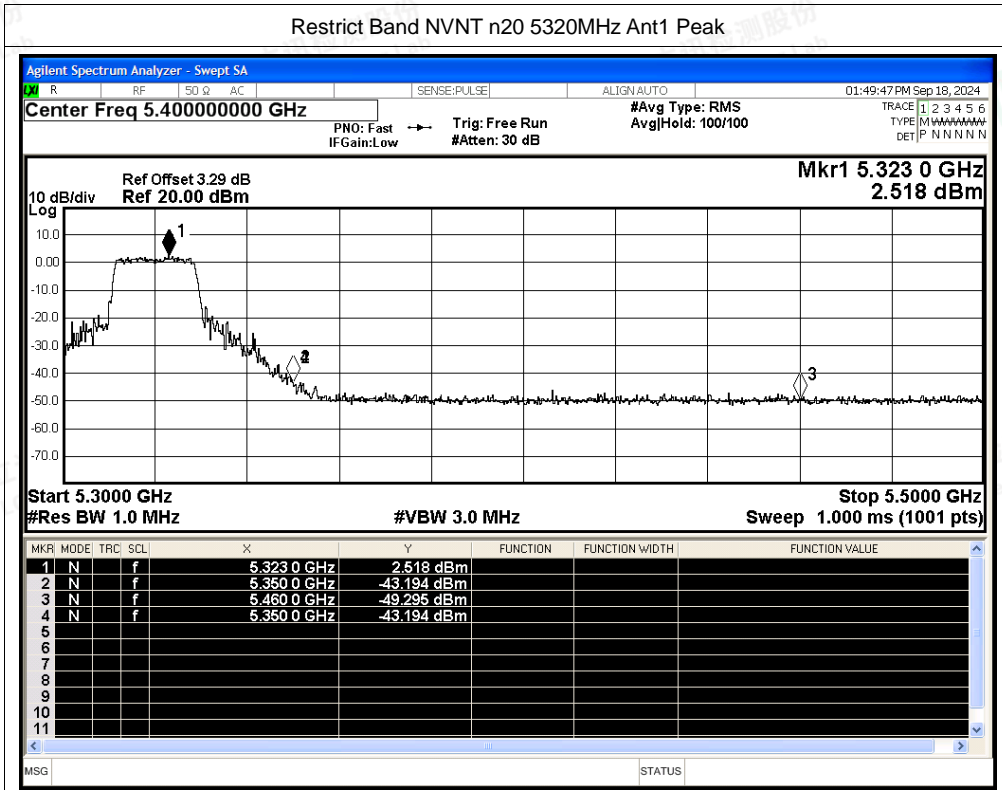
Restrict Band NVNT n20 5320MHz Ant1 Peak

Agilent Spectrum Analyzer - Swept SA

LXI R RF 50 Ω AC SENSE:PULSE ALIGN AUTO 01:49:47 PM Sep 18, 2024

Center Freq 5.400000000 GHz

PNO: Fast IFGain:Low

Trig: Free Run #Atten: 30 dB

#Avg Type: RMS Avg|Hold: 100/100

TRACE 1 2 3 4 5 6 TYPE M WWWWW DET P N N N N N

Ref Offset 3.29 dB

10 dB/div Ref 20.00 dBm

Log

Mkr1 5.323 0 GHz 2.518 dBm

10.0
0.00
-10.0
-20.0
-30.0
-40.0
-50.0
-60.0
-70.0

1
2
3

Start 5.3000 GHz
#Res BW 1.0 MHz
#VBW 3.0 MHz
Stop 5.5000 GHz
Sweep 1.000 ms (1001 pts)

| MKR | MODE | TRC | SCL | X | Y | FUNCTION | FUNCTION WIDTH | FUNCTION VALUE |
|---|---|---|---|---|---|---|---|---|
| 1 | N | | f | 5.323 0 GHz | 2.518 dBm | | | |
| 2 | N | | f | 5.350 0 GHz | -43.194 dBm | | | |
| 3 | N | | f | 5.460 0 GHz | -49.295 dBm | | | |
| 4 | N | | f | 5.350 0 GHz | -43.194 dBm | | | |
| 5 | | | | | | | | |
| 6 | | | | | | | | |
| 7 | | | | | | | | |
| 8 | | | | | | | | |
| 9 | | | | | | | | |
| 10 | | | | | | | | |
| 11 | | | | | | | | |

MSG STATUS